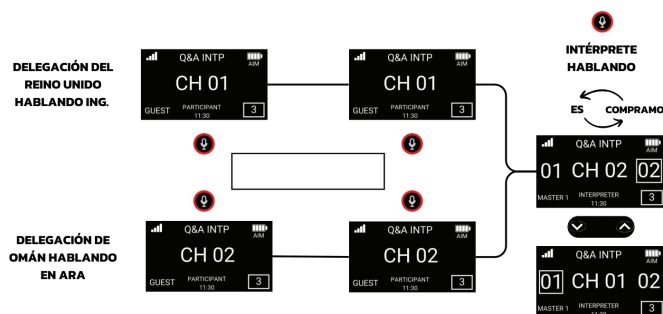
DELEGACIÓN DEL REINO UNIDO HABLANDO ING.

Q&A INTP
AIM
CH 01
GUEST
PARTICIPANT
11:30
3

Q&A INTP
AIM
CH 01
GUEST
PARTICIPANT
11:30
3

INTÉRPRETE HABLANDO

ES
COMPRAMO

Q&A INTP
AIM
01 CH 02 02
MASTER 1
INTERPRETER
11:30
3

DELEGACIÓN DE OMÁN HABLANDO EN ARA

Q&A INTP
AIM
CH 02
GUEST
PARTICIPANT
11:30
3

Q&A INTP
AIM
CH 02
GUEST
PARTICIPANT
11:30
3

Q&A INTP
AIM
01 CH 01 02
MASTER 1
INTERPRETER
11:30
3